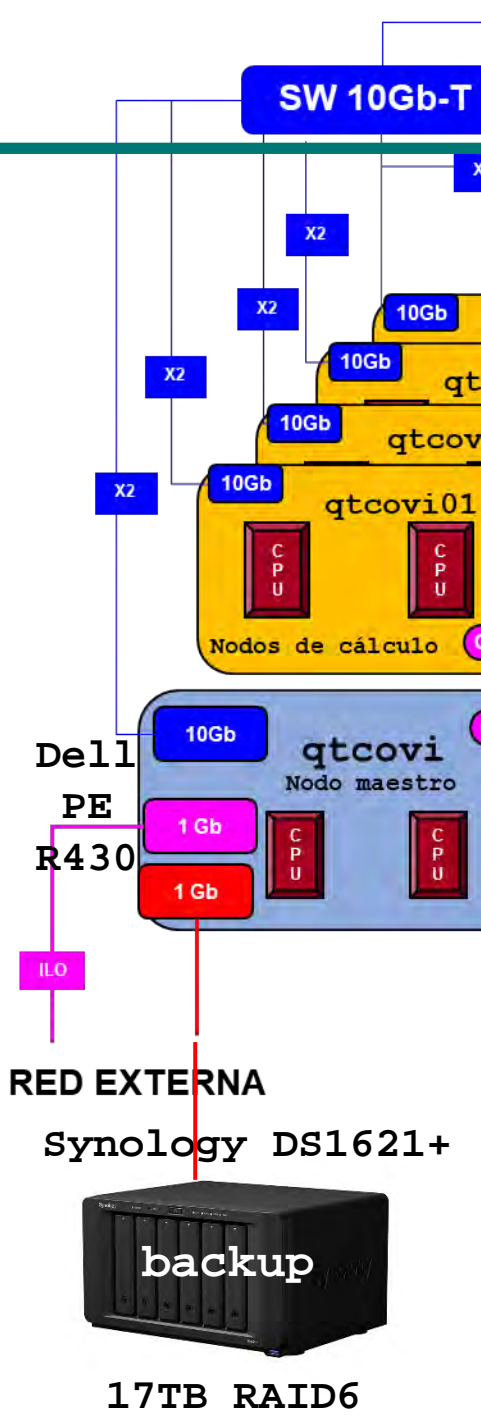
SW 10Gb-T

X

X2

X2

X2

X2

10Gb

10Gb

qt

10Gb

qtcov

10Gb

qtcovi01

C P U

C P U

Nodos de cálculo

Dell PE R430

10Gb

qtcovi
Nodo maestro

1 Gb

1 Gb

C P U

C P U

ILO

RED EXTERNA

Synology DS1621+

backup

17TB RAID6